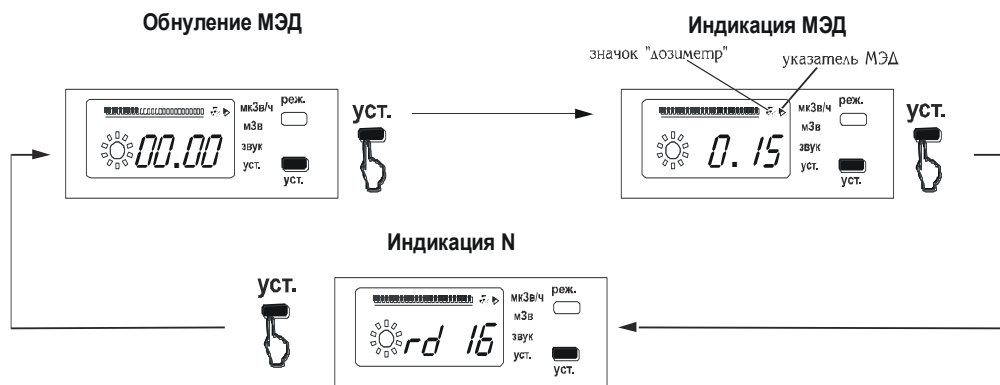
Обнуление МЭД

Индикация МЭД

значок "дозиметр"

указатель МЭД

00.00

мкЗв/ч
мЗв
звук
уст.

реж.

уст.

уст.

0. 15

мкЗв/ч
мЗв
звук
уст.

реж.

уст.

уст.

Индикация N

уст.

rd 16

мкЗв/ч
мЗв
звук
уст.

реж.

уст.